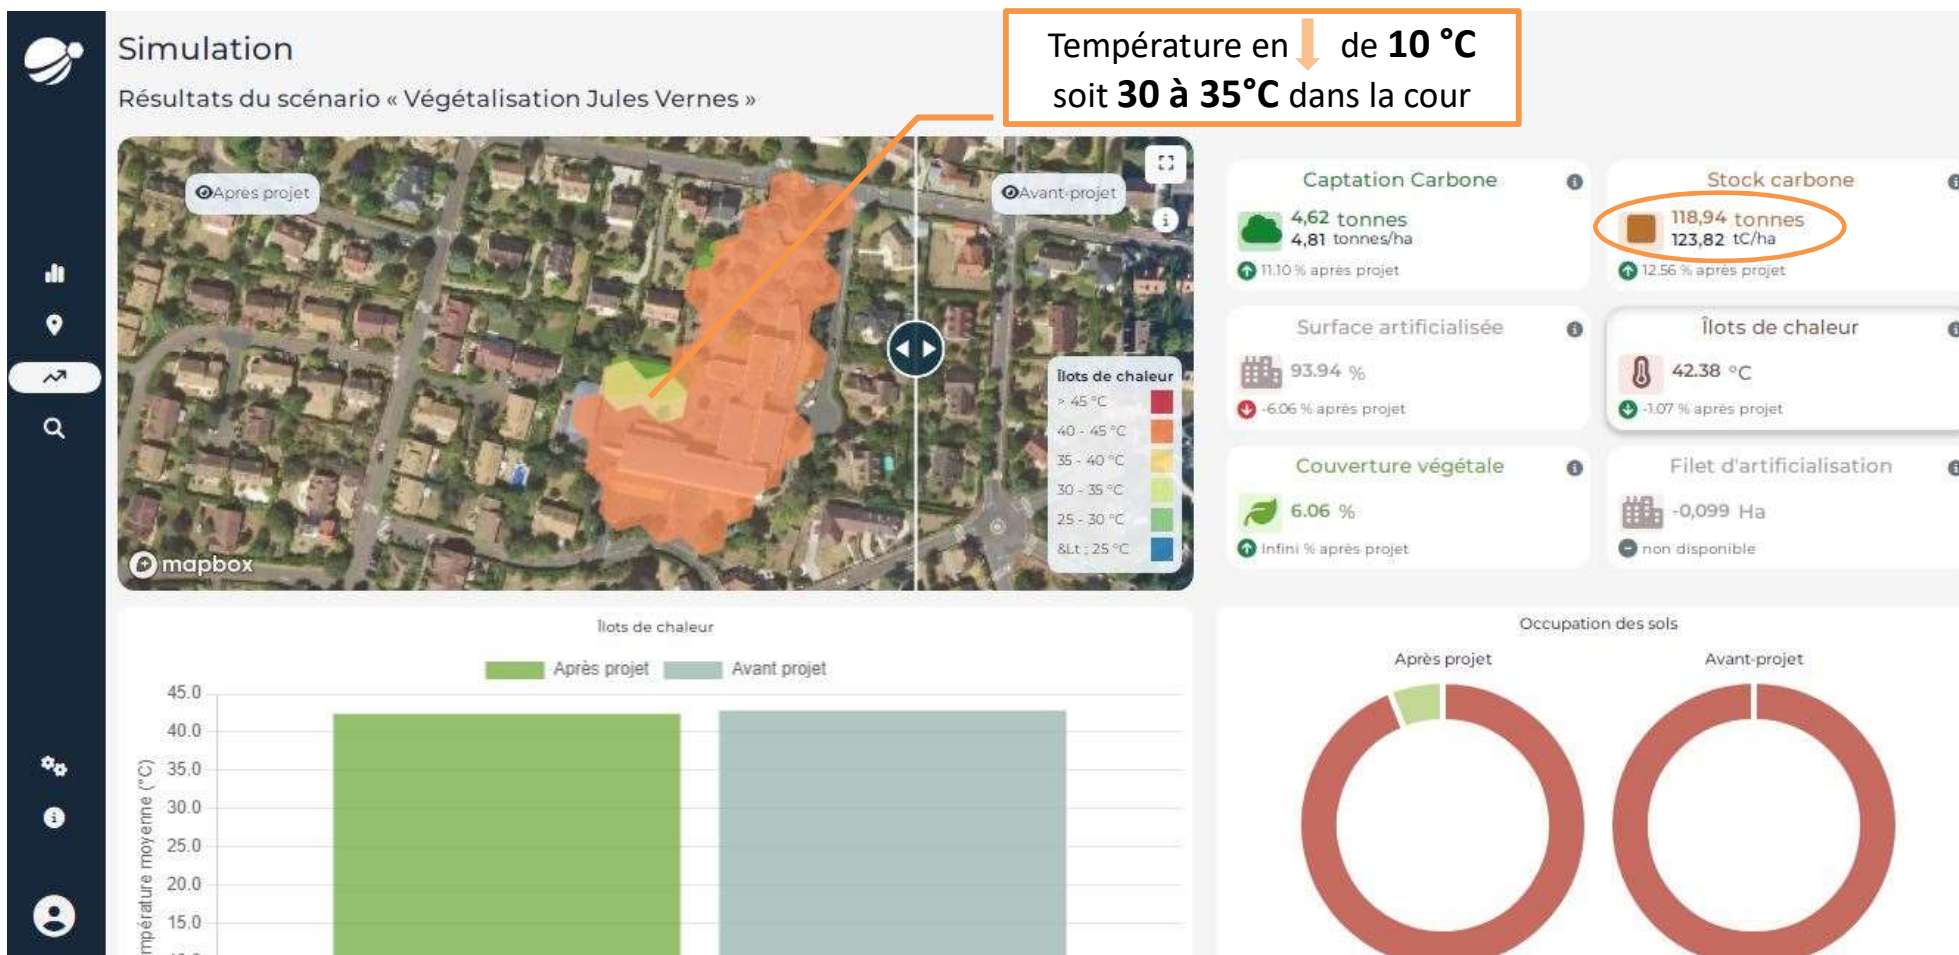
Simulation

Résultats du scénario « Végétalisation Jules Vernes »

Température en de **10 °C** soit **30 à 35°C** dans la cour

Après projet

Avant-projet

Îlots de chaleur
> 45 °C
40 - 45 °C
35 - 40 °C
30 - 35 °C
25 - 30 °C
&Lt ; 25 °C

mapbox

Captation Carbone
4,62 tonnes
4,81 tonnes/ha
11.10 % après projet

Stock carbone
118,94 tonnes
123,82 tC/ha
12.56 % après projet

Surface artificialisée
93.94 %
-6.06 % après projet

Îlots de chaleur
42.38 °C
-1.07 % après projet

Couverture végétale
6.06 %
Infini % après projet

Filet d'artificialisation
-0,099 Ha
non disponible

Ilots de chaleur

Après projet Avant projet

45.0
40.0
35.0
30.0
25.0
20.0
15.0

mpérature moyenne (°C)

Occupation des sols

Après projet

Avant-projet